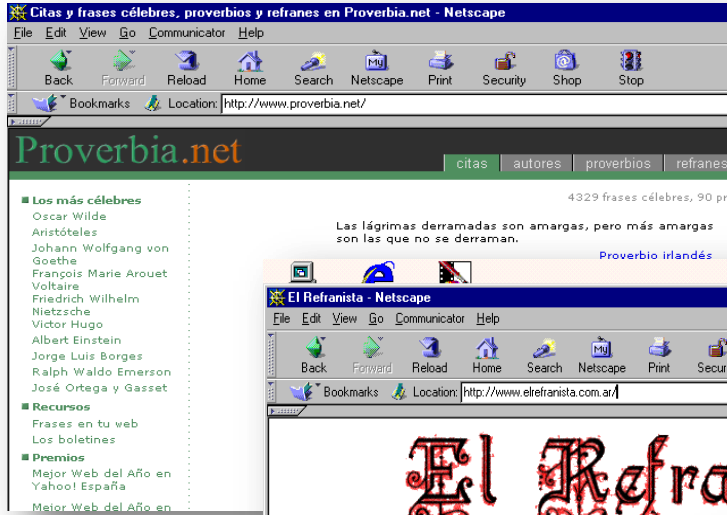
Citas y frases célebres, proverbios y refranes en Proverbia.net - Netscape

File Edit View Go Communicator Help

Back Forward Reload Home Search Netscape Print Security Shop Stop

Bookmarks Location: http://www.proverbia.net/

Proverbia.net

citas autores proverbios refranes

Los más célebres
Oscar Wilde
Aristóteles
Johann Wolfgang von Goethe
François Marie Arouet Voltaire
Friedrich Wilhelm Nietzsche
Victor Hugo
Albert Einstein
Jorge Luis Borges
Ralph Waldo Emerson
José Ortega y Gasset

Recursos
Frases en tu web
Los boletines

Premios
Mejor Web del Año en Yahoo! España
Mejor Web del Año en

4329 frases célebres, 90 pr

Las lágrimas derramadas son amargas, pero más amargas son las que no se derraman.

Proverbio irlandés

El Refranista - Netscape

File Edit View Go Communicator Help

Back Forward Reload Home Search Netscape Print Secur

Bookmarks Location: http://www.elrefranista.com.ar/

El Refra